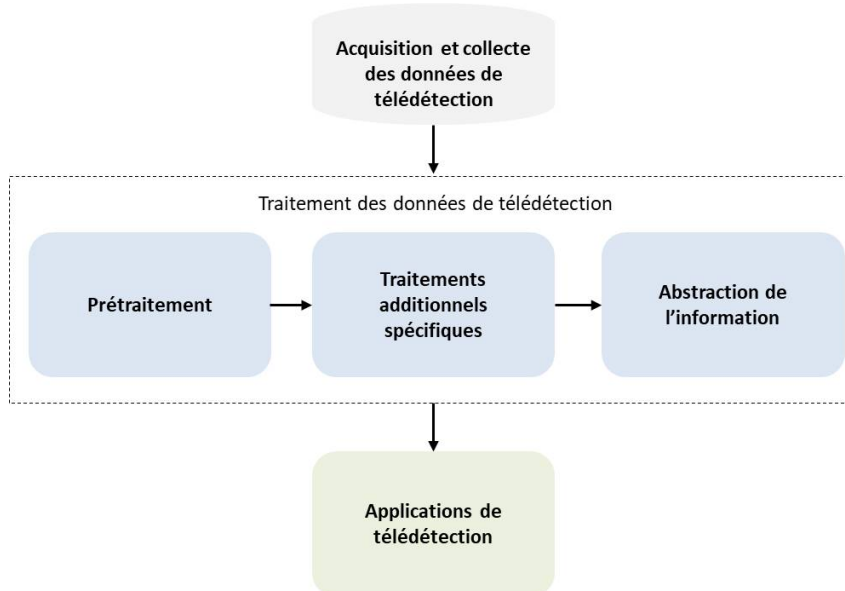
Acquisition et collecte des données de télédétection

Traitement des données de télédétection

Prétraitement

Traitements additionnels spécifiques

Abstraction de l'information

Applications de télédétection